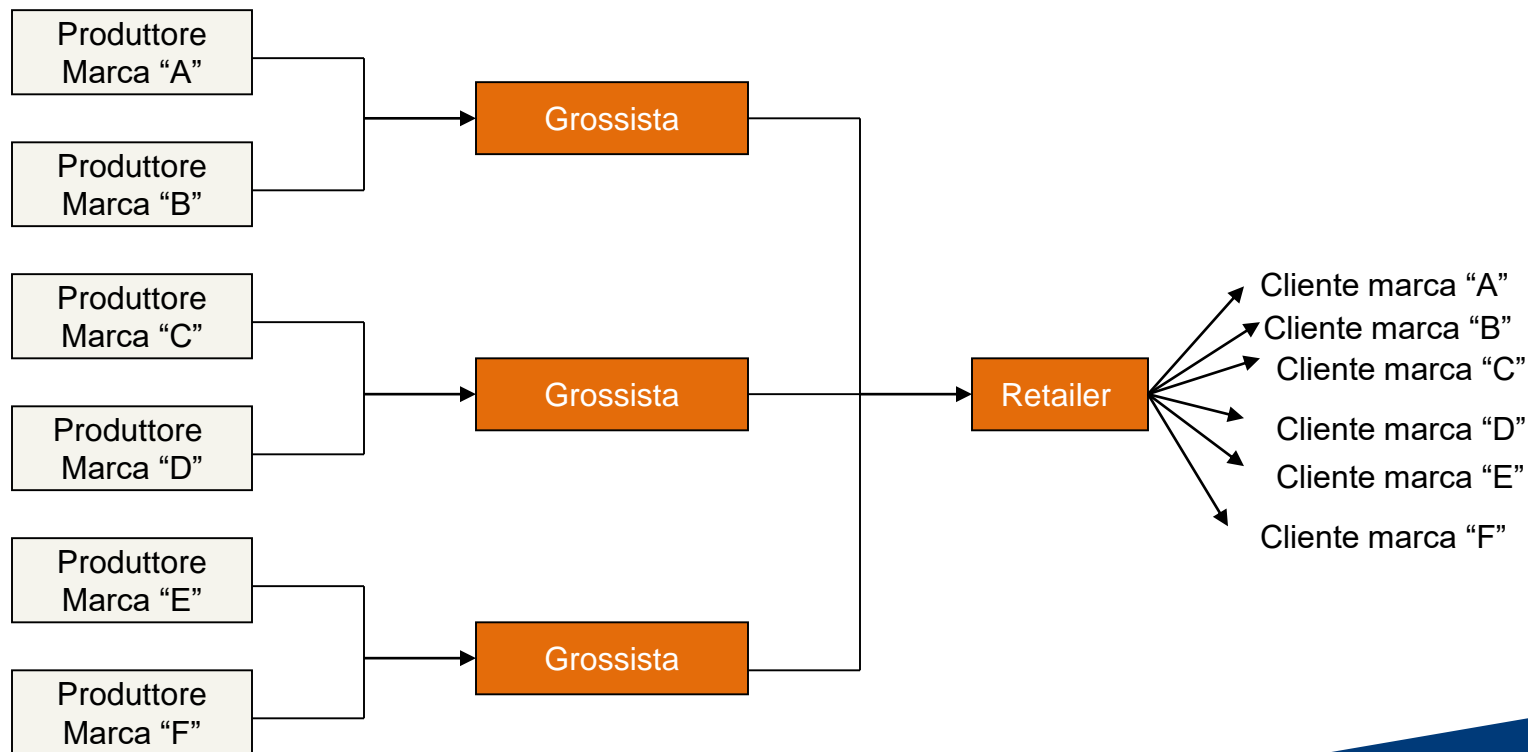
Produttore Marca “A”

Produttore Marca “B”

Produttore Marca “C”

Produttore Marca “D”

Produttore Marca “E”

Produttore Marca “F”

Grossista

Grossista

Grossista

Retailer

Cliente marca “A”
Cliente marca “B”
Cliente marca “C”
Cliente marca “D”
Cliente marca “E”
Cliente marca “F”